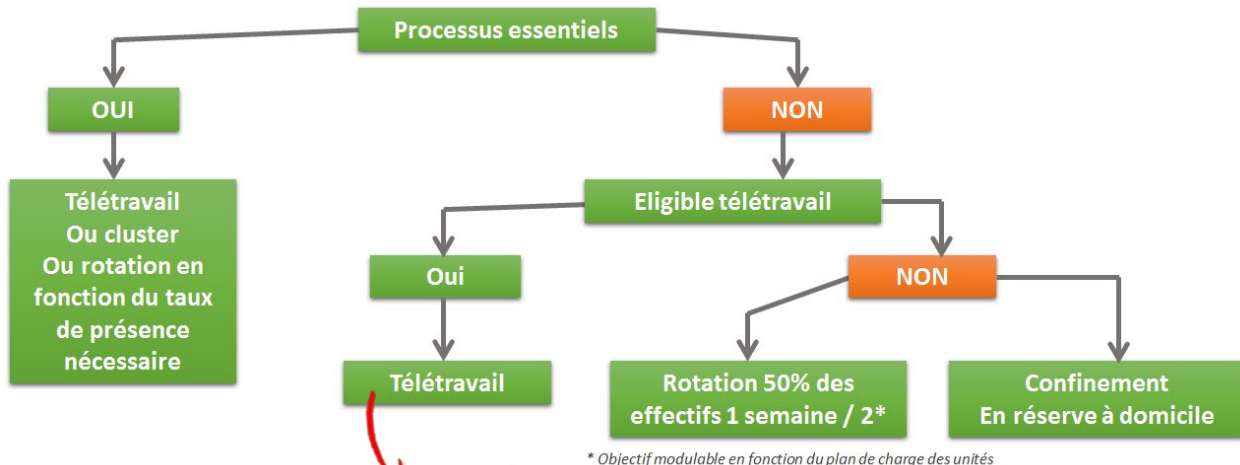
Processus essentiels

OUI

Télétravail
Ou cluster
Ou rotation en fonction du taux de présence nécessaire

NON

Eligible télétravail

Oui

Télétravail

NON

Rotation 50% des effectifs 1 semaine / 2*

Confinement
En réserve à domicile

* Objectif modulable en fonction du plan de charge des unités